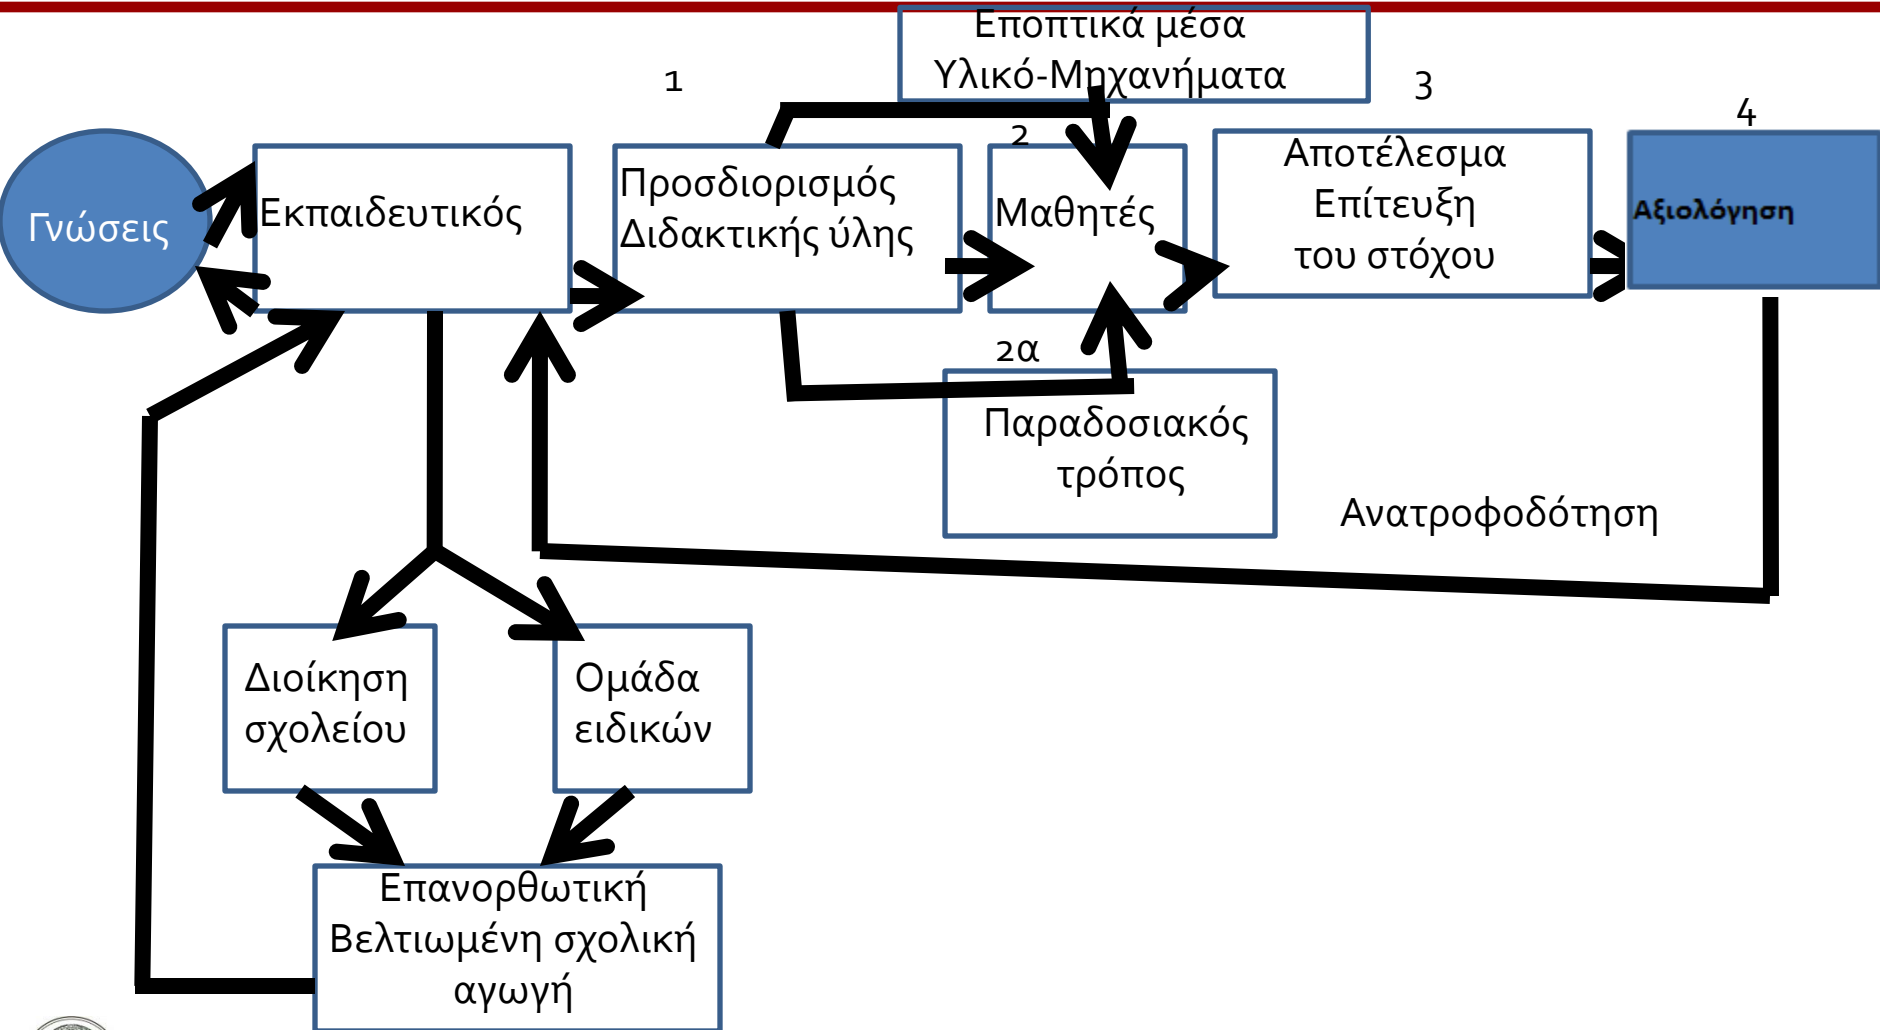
Εποπτικά μέσα
Υλικό-Μηχανήματα

1

3

4

2

Γνώσεις

Εκπαιδευτικός

Προσδιορισμός
Διδακτικής ύλης

Μαθητές

Αποτέλεσμα
Επίτευξη
του στόχου

Αξιολόγηση

2α

Παραδοσιακός
τρόπος

Ανατροφοδότηση

Διοίκηση
σχολείου

Ομάδα
ειδικών

Επανορθωτική
Βελτιωμένη σχολική
αγωγή